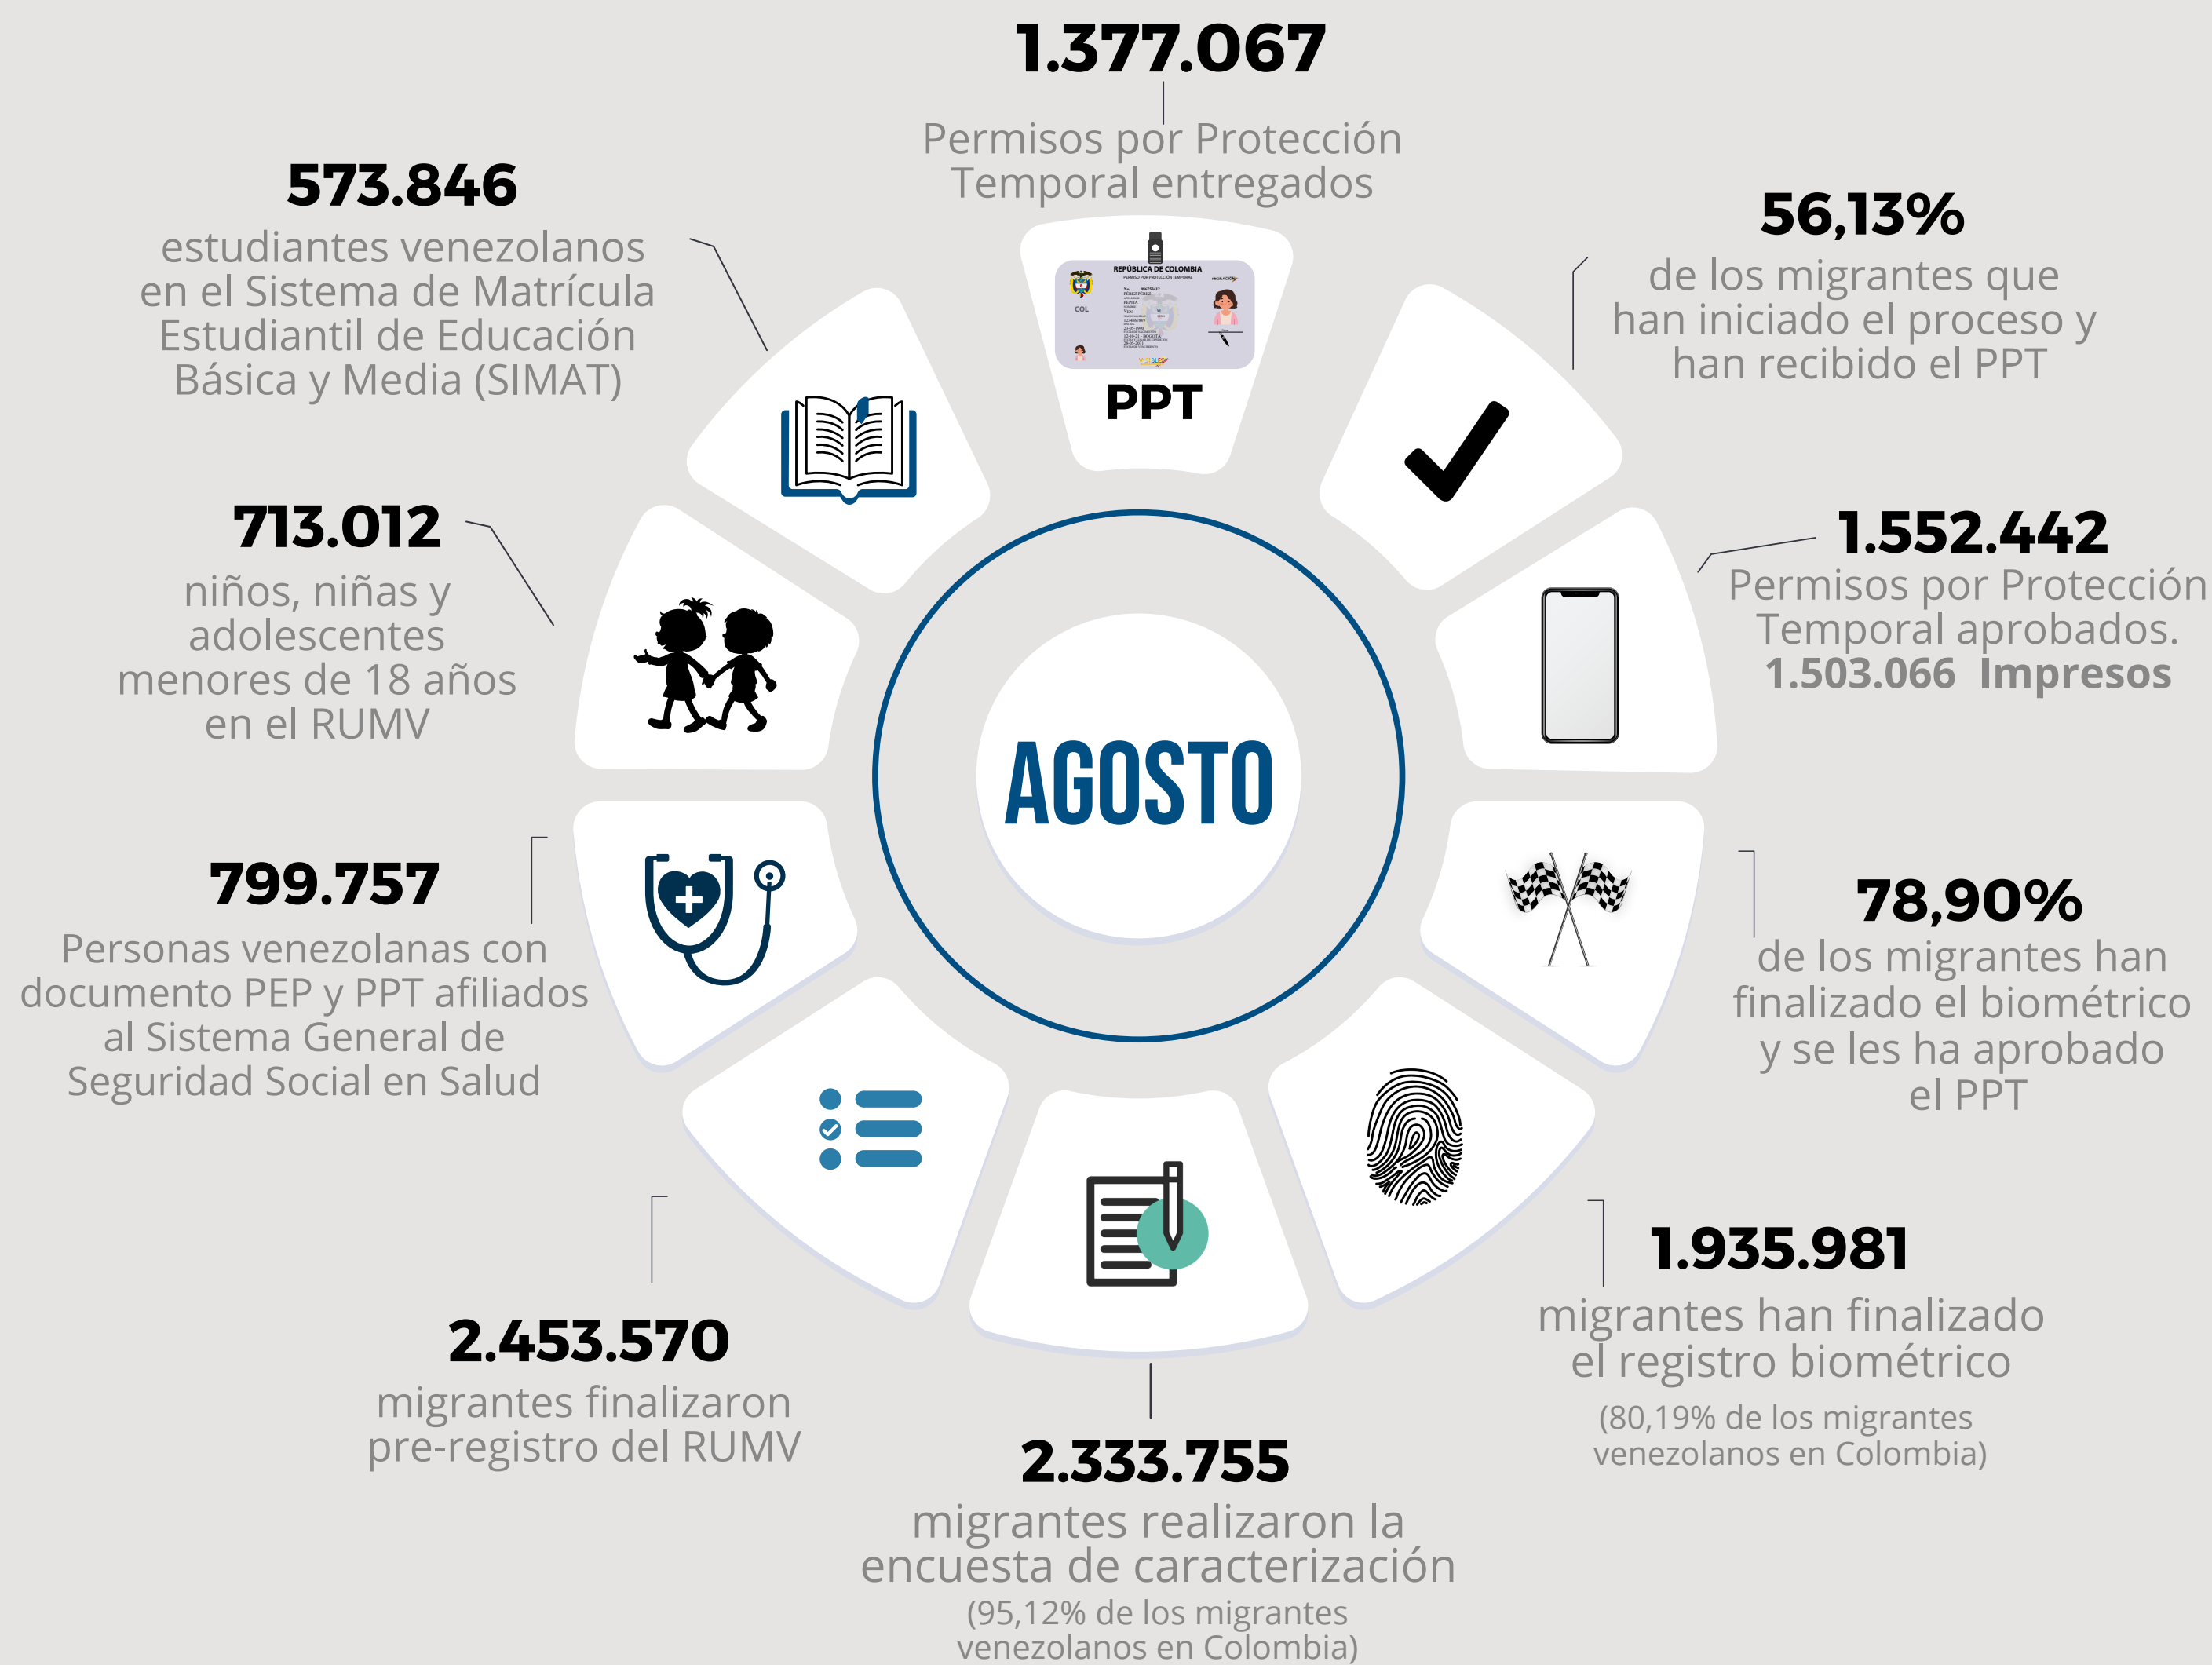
1.377.067
Permisos por Protección Temporal entregados

573.846
estudiantes venezolanos en el Sistema de Matrícula Estudiantil de Educación Básica y Media (SIMAT)

REPÚBLICA DE COLOMBIA
PPT

56,13%
de los migrantes que han iniciado el proceso y han recibido el PPT

713.012
niños, niñas y adolescentes menores de 18 años en el RUMV

1.552.442
Permisos por Protección Temporal aprobados.
1.503.066 Impresos

AGOSTO

799.757
Personas venezolanas con documento PEP y PPT afiliados al Sistema General de Seguridad Social en Salud

78,90%
de los migrantes han finalizado el biométrico y se les ha aprobado el PPT

1.935.981
migrantes han finalizado el registro biométrico
(80,19% de los migrantes venezolanos en Colombia)

2.453.570
migrantes finalizaron pre-registro del RUMV

2.333.755
migrantes realizaron la encuesta de caracterización
(95,12% de los migrantes venezolanos en Colombia)